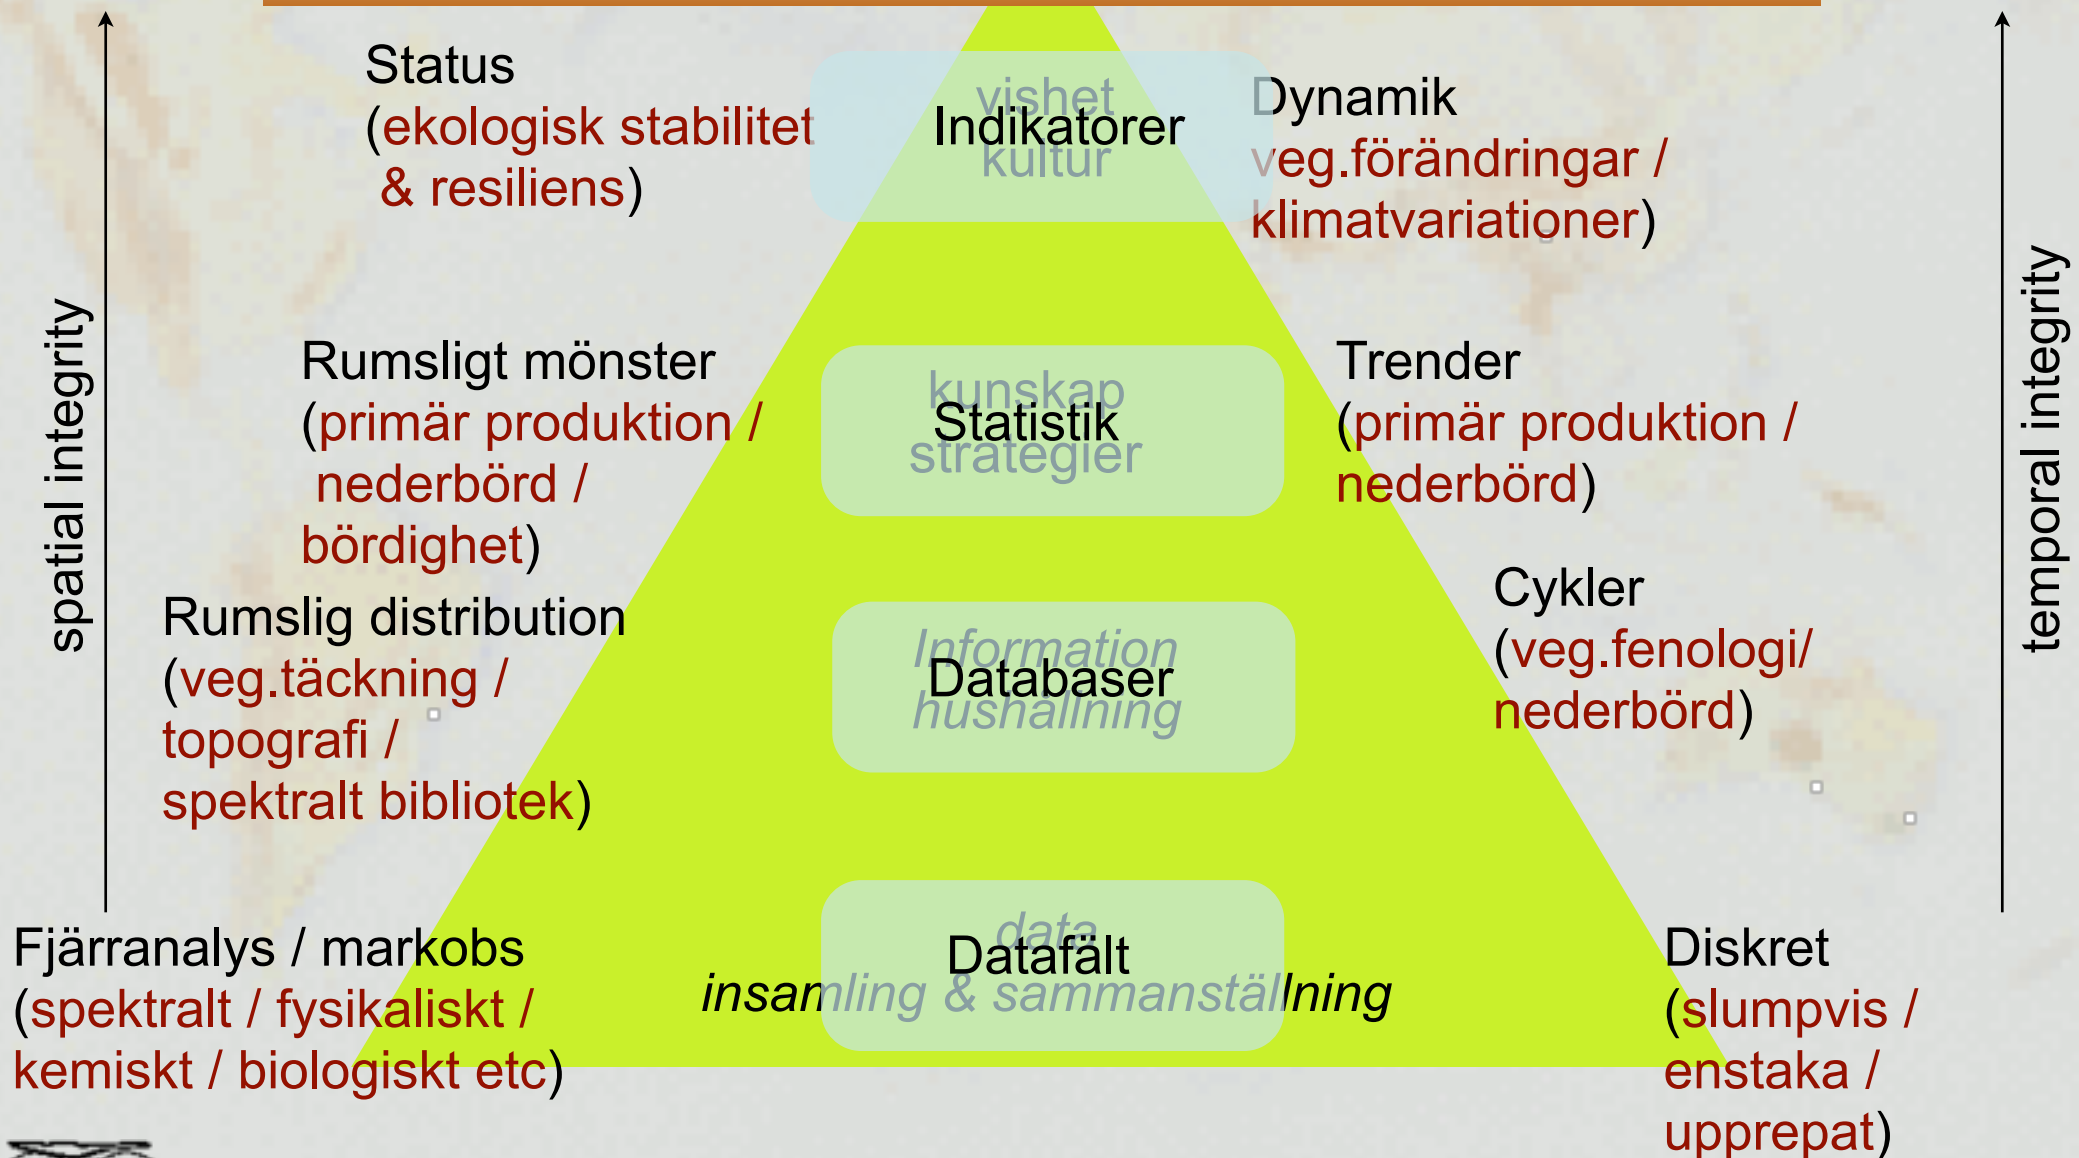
spatial integrity

Status
(ekologisk stabilitet & resiliens)

vishet
Indikatorer
kultur

Dynamik
veg.förändringar / klimatvariationer)

temporal integrity

Rumsligt mönster
(primär produktion / nederbörd / bördighet)

kunskap
Statistik
strategier

Trender
(primär produktion / nederbörd)

Rumslig distribution
(veg.täckning / topografi / spektralt bibliotek)

Information
Databaser
hushållning

Cykler
(veg.fenologi/ nederbörd)

Fjärranalys / markobs
(spektralt / fysikaliskt / kemiskt / biologiskt etc)

data
Datafält
insamling & sammanställning

Diskret
(slumpvis / enstaka / upprepat)